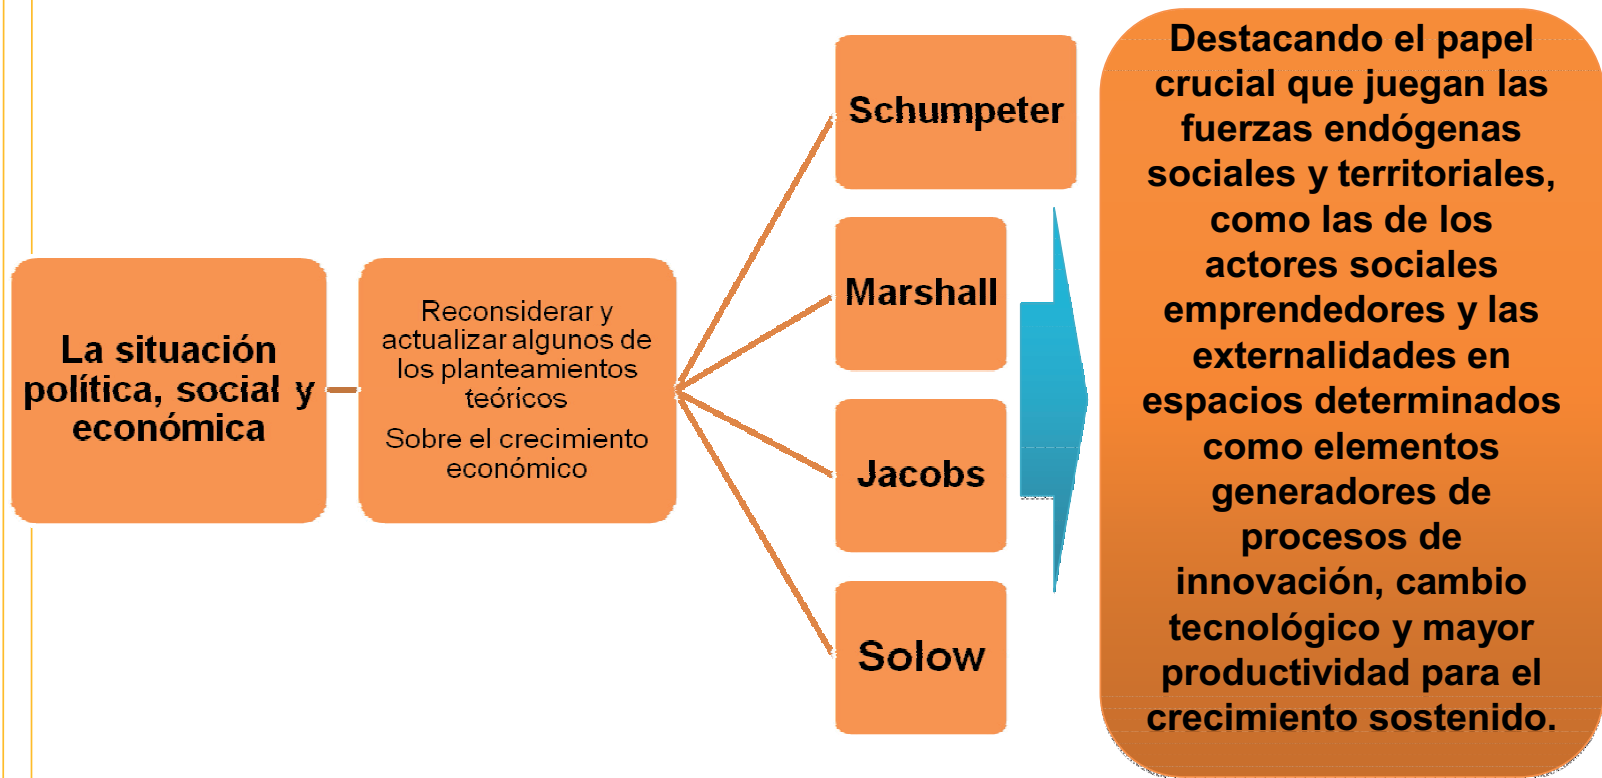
La situación política, social y económica

Reconsiderar y actualizar algunos de los planteamientos teóricos

Sobre el crecimiento económico

Schumpeter

Marshall

Jacobs

Solow

Destacando el papel crucial que juegan las fuerzas endógenas sociales y territoriales, como las de los actores sociales emprendedores y las externalidades en espacios determinados como elementos generadores de procesos de innovación, cambio tecnológico y mayor productividad para el crecimiento sostenido.